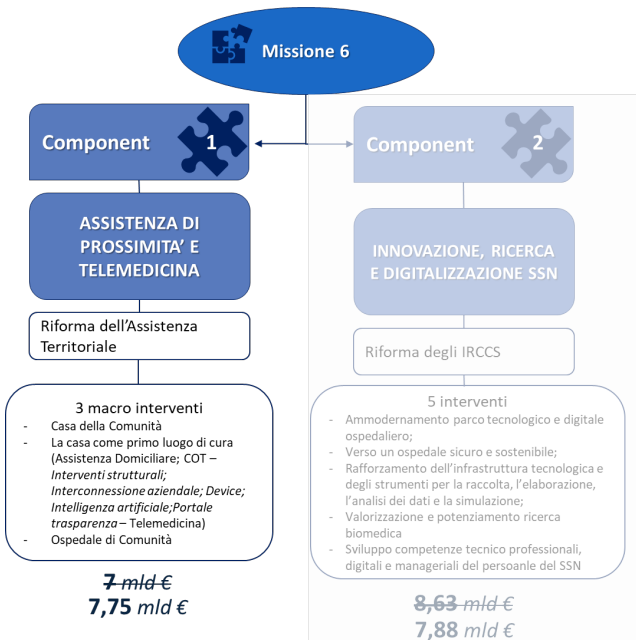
Missione 6

Component 1

ASSISTENZA DI PROSSIMITA' E TELEMEDICINA

Riforma dell'Assistenza Territoriale

3 macro interventi
- Casa della Comunità
- La casa come primo luogo di cura (Assistenza Domiciliare; COT – *Interventi strutturali; Interconnessione aziendale; Device; Intelligenza artificiale;Portale trasparenza* – Telemedicina)
- Ospedale di Comunità

~~7 *mld €*~~
7,75 *mld €*

Component 2

INNOVAZIONE, RICERCA E DIGITALIZZAZIONE SSN

Riforma degli IRCCS

5 interventi
- Ammodernamento parco tecnologico e digitale ospedaliero;
- Verso un ospedale sicuro e sostenibile;
- Rafforzamento dell'infrastruttura tecnologica e degli strumenti per la raccolta, l'elaborazione, l'analisi dei dati e la simulazione;
- Valorizzazione e potenziamento ricerca biomedica
- Sviluppo competenze tecnico professionali, digitali e manageriali del persoanle del SSN

~~8,63 *mld €*~~
7,88 *mld €*